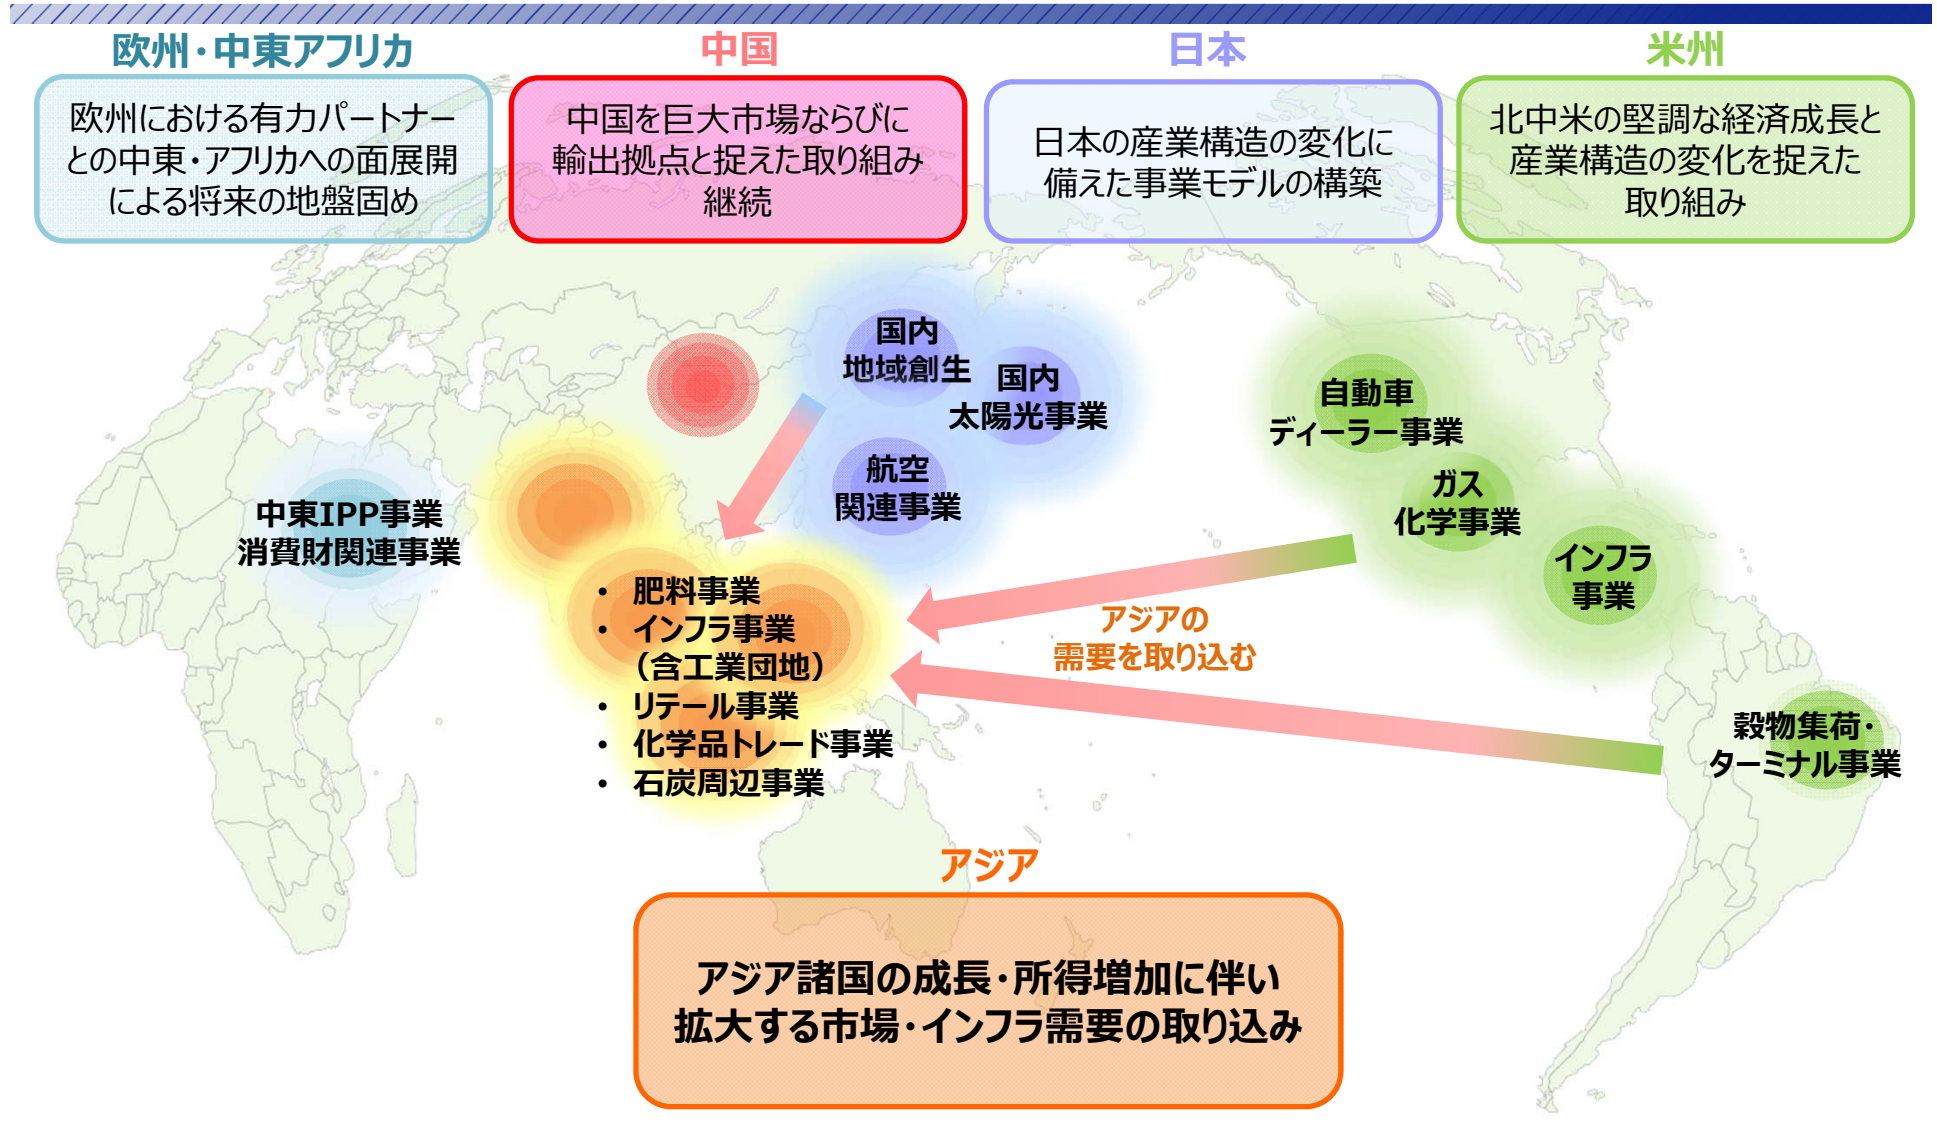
欧州・中東アフリカ

欧州における有力パートナーとの中東・アフリカへの面展開による将来の地盤固め

中国

中国を巨大市場ならびに輸出拠点と捉えた取り組み継続

日本

日本の産業構造の変化に備えた事業モデルの構築

米州

北中米の堅調な経済成長と産業構造の変化を捉えた取り組み

国内
地域創生

国内
太陽光事業

航空
関連事業

中東IPP事業
消費財関連事業

自動車
ディーラー事業

ガス
化学事業

インフラ
事業

• 肥料事業
• インフラ事業
（含工業団地）
• リテール事業
• 化学品トレード事業
• 石炭周辺事業

アジアの
需要を取り込む

穀物集荷・
ターミナル事業

アジア

アジア諸国の成長・所得増加に伴い拡大する市場・インフラ需要の取り込み